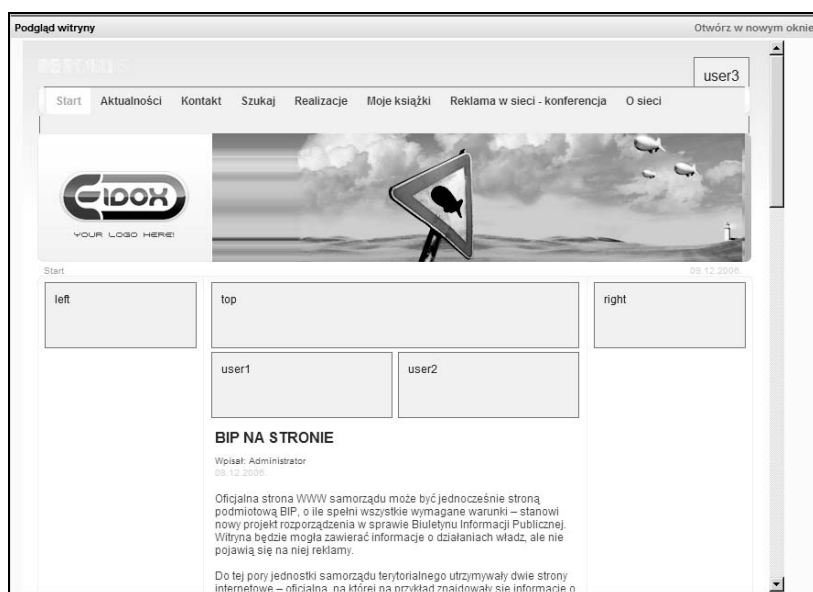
Podgląd witryny

Otwórz w nowym oknie

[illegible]

user3

Start Aktualności Kontakt Szukaj Realizacje Moje książki Reklama w sieci - konferencja O sieci

EIDOX

YOUR LOGO HERE!

Start

09.12.2006

left

top

right

user1

user2

BIP NA STRONIE

Wpisał: Administrator
09.12.2006

Oficjalna strona WWW samorządu może być jednocześnie stroną podmiotową BIP, o ile spełni wszystkie wymagane warunki – stanowi nowy projekt rozporządzenia w sprawie Biuletynu Informacji Publicznej. Witryna będzie mogła zawierać informacje o działaniach władz, ale nie pojawią się na niej reklamy.

Do tej pory jednostki samorządu terytorialnego utrzymywały dwie strony internetowe – oficjalna, na której na przykład znajdowały się informacje o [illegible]